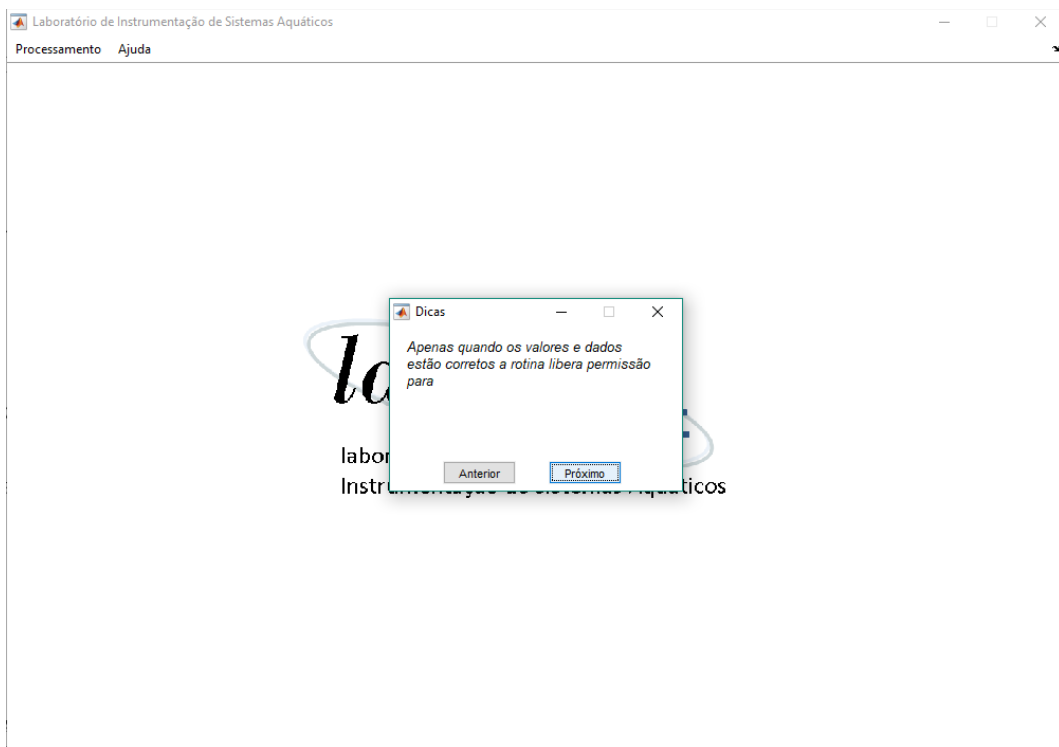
Laboratório de Instrumentação de Sistemas Aquáticos

Processamento Ajuda

la

labor

Instru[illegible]áticos

Dicas

Apenas quando os valores e dados estão corretos a rotina libera permissão para

Anterior

Próximo